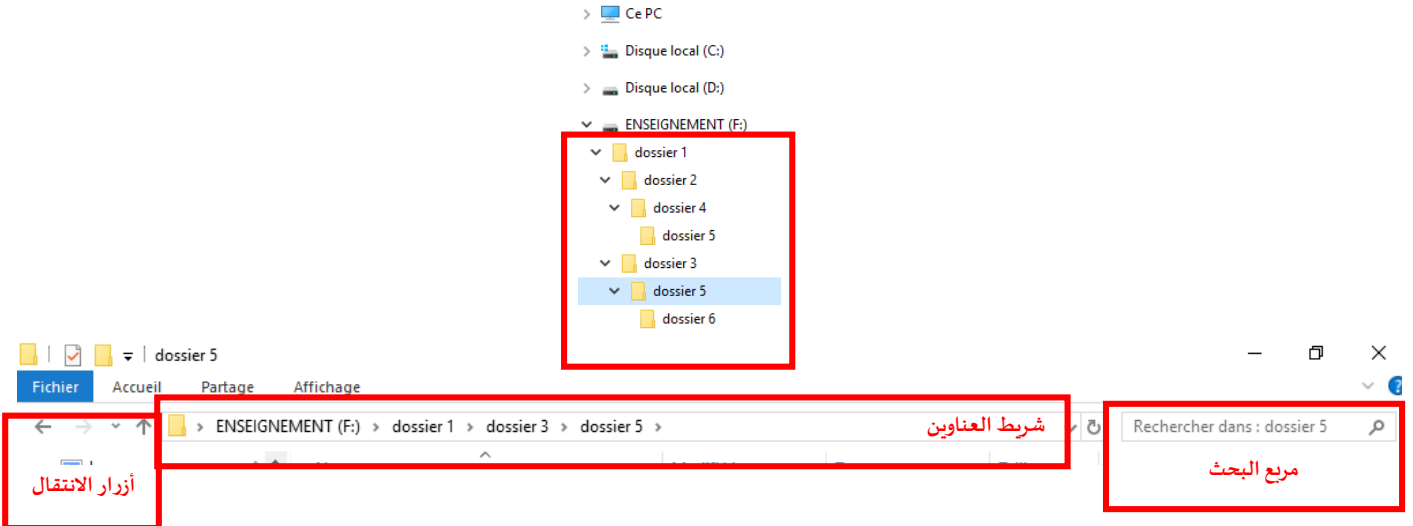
Ce PC
Disque local (C:)
Disque local (D:)
ENSEIGNEMENT (F:)
dossier 1
dossier 2
dossier 4
dossier 5
dossier 3
dossier 5
dossier 6

dossier 5
Fichier Accueil Partage Affichage
ENSEIGNEMENT (F:) › dossier 1 › dossier 3 › dossier 5 ›
شريط العناوين
Rechercher dans : dossier 5
مربع البحث
أزرار الانتقال